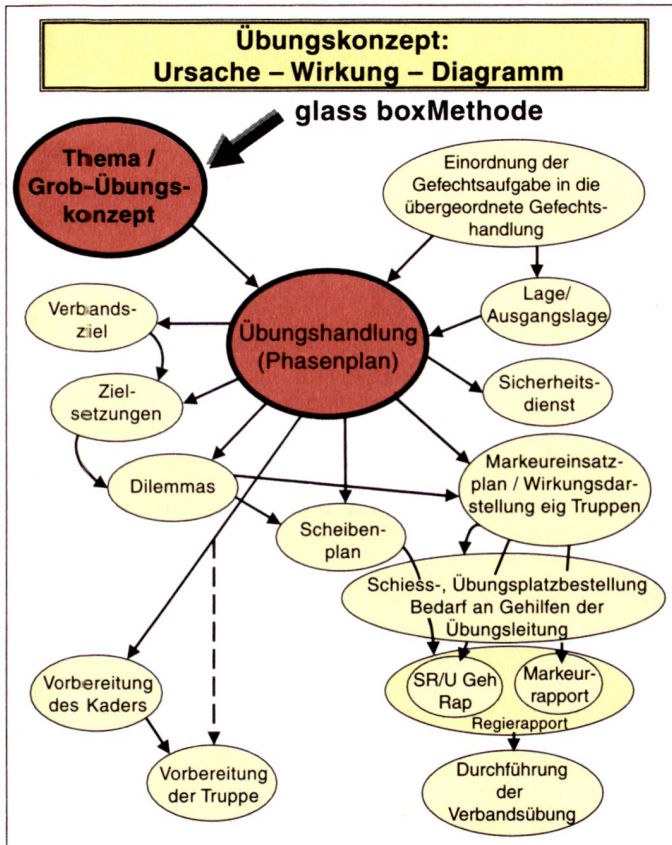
Übungskonzept:
Ursache – Wirkung – Diagramm

glass boxMethode

Thema / Grob-Übungskonzept

Einordnung der Gefechtsaufgabe in die übergeordnete Gefechtshandlung

Verbandsziel

Übungshandlung (Phasenplan)

Lage/ Ausgangslage

Zielsetzungen

Sicherheitsdienst

Dilemmas

Markeureinsatzplan / Wirkungsdarstellung eig Truppen

Scheibenplan

Schiess-, Übungsplatzbestellung Bedarf an Gehilfen der Übungsleitung

SR/U Geh Rap

Markeurrapport

Regierapport

Vorbereitung des Kaders

Vorbereitung der Truppe

Durchführung der Verbandsübung